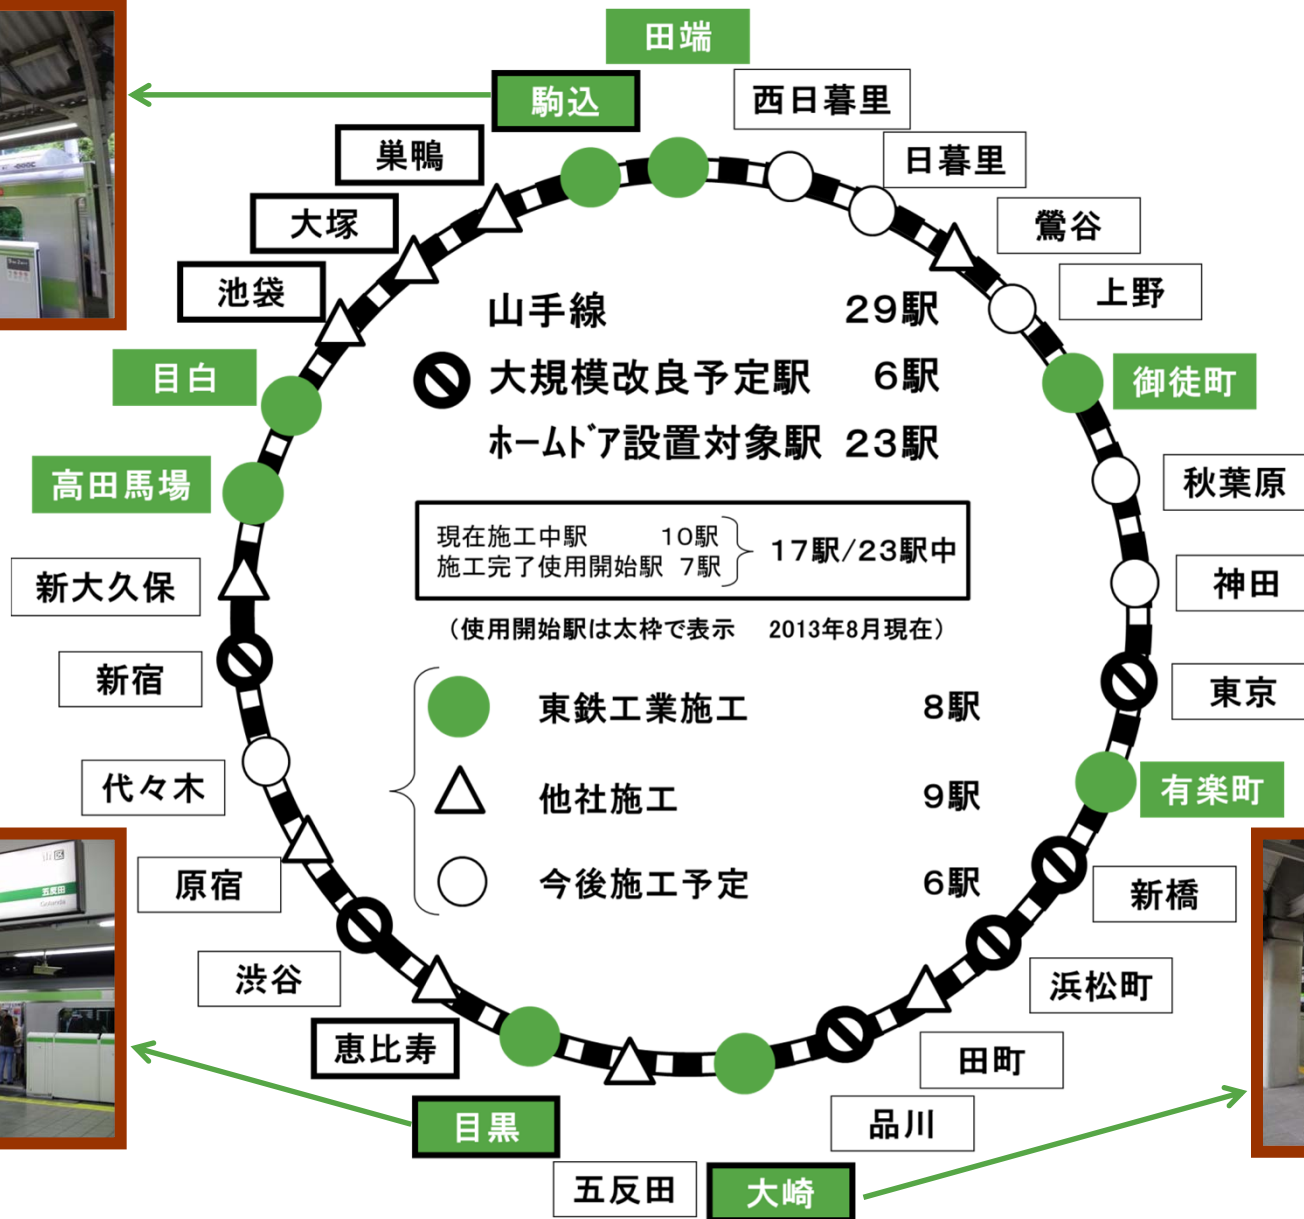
田端
駒込
西日暮里
巣鴨
日暮里
大塚
鶯谷
池袋
上野
山手線 29駅
大規模改良予定駅 6駅
ホームドア設置対象駅 23駅
目白
御徒町
高田馬場
秋葉原
現在施工中駅 10駅
施工完了使用開始駅 7駅
17駅/23駅中
新大久保
神田
(使用開始駅は太枠で表示 2013年8月現在)
新宿
東京
東鉄工業施工 8駅
他社施工 9駅
今後施工予定 6駅
代々木
有楽町
原宿
新橋
渋谷
浜松町
恵比寿
田町
品川
目黒
五反田
大崎